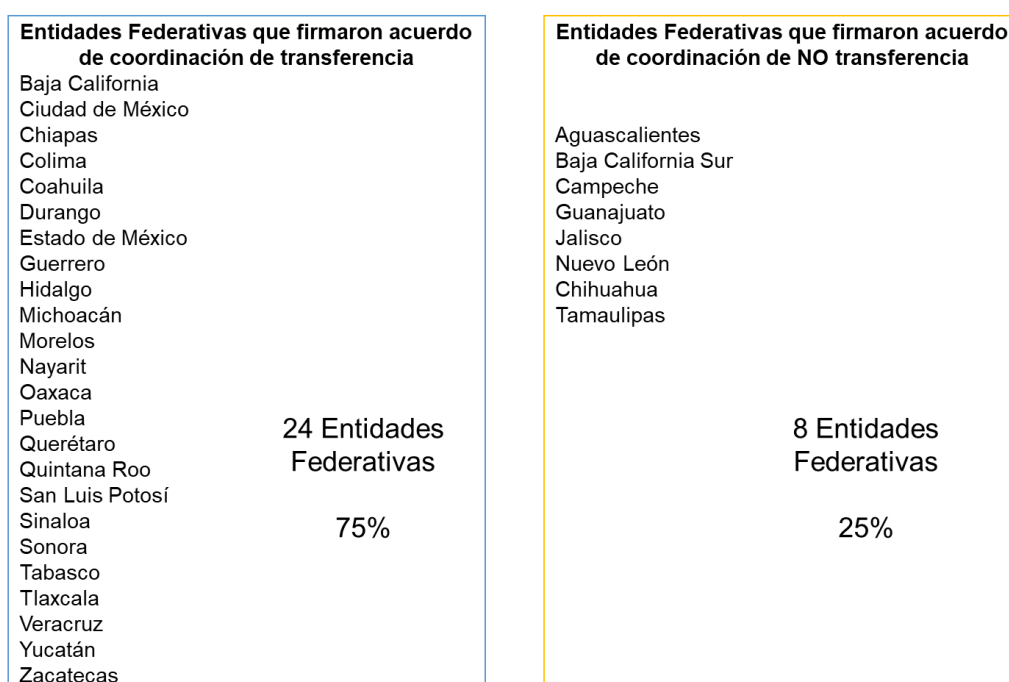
Entidades Federativas que firmaron acuerdo de coordinación de transferencia

Baja California
Ciudad de México
Chiapas
Colima
Coahuila
Durango
Estado de México
Guerrero
Hidalgo
Michoacán
Morelos
Nayarit
Oaxaca
Puebla
Querétaro
Quintana Roo
San Luis Potosí
Sinaloa
Sonora
Tabasco
Tlaxcala
Veracruz
Yucatán
Zacatecas

24 Entidades Federativas

75%

Entidades Federativas que firmaron acuerdo de coordinación de NO transferencia

Aguascalientes
Baja California Sur
Campeche
Guanajuato
Jalisco
Nuevo León
Chihuahua
Tamaulipas

8 Entidades Federativas

25%